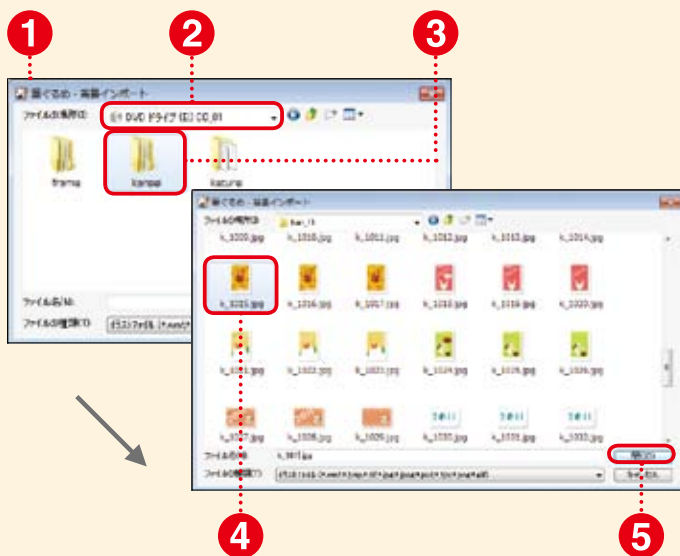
1
2
3
筆ぐるめ - 画像インポート
ファイルの場所(I): DVD ドライブ (E:) CD_01
frame
kansai
katurai
ファイル名(N):
ファイルの種類(T): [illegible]
筆ぐるめ - 画像インポート
ファイルの場所(I): kan_j1
k_1010.jpg
k_1011.jpg
k_1012.jpg
k_1013.jpg
k_1014.jpg
k_1015.jpg
k_1016.jpg
k_1017.jpg
k_1018.jpg
k_1019.jpg
k_1020.jpg
k_1021.jpg
k_1022.jpg
k_1023.jpg
k_1024.jpg
k_1025.jpg
k_1026.jpg
k_1027.jpg
k_1028.jpg
k_1029.jpg
k_1030.jpg
k_1031.jpg
k_1032.jpg
ファイル名(N): k_1015.jpg
ファイルの種類(T): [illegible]
開く(O)
キャンセル
4
5